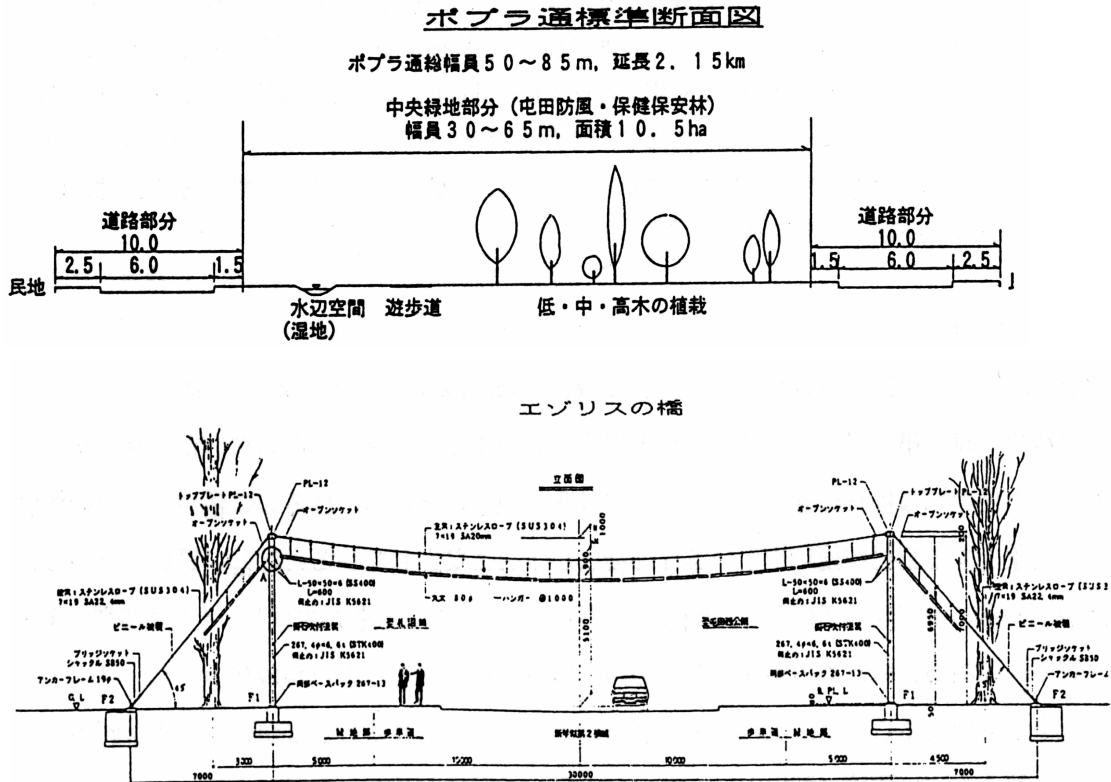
ポプラ通標準断面図

ポプラ通総幅員５０～８５m，延長２．１５km

中央緑地部分（屯田防風・保健保安林）
幅員３０～６５m，面積１０．５ha

道路部分
10.0
2.5 6.0 1.5

道路部分
10.0
1.5 6.0 2.5

民地

水辺空間
（湿地）

遊歩道

低・中・高木の植栽

エゾリスの橋

立面図

PL-12
トッププレートPL-12
オープンソケット
主索：ステンレスロープ（SUS304）
7×19 SA20mm
1000
L-50×50×6 (SS400)
L=600
防錆：JIS K5621
補索：ステンレスロープ（SUS304）
7×19 SA22.4mm
ビニール被覆
ブリッジソケット
シャックル SB50
アンカーフレーム 19φ
G.L
F2
45°
F1
267.4φ×6.6t (STK400)
防錆：JIS K5621
脚部ベースパック 267-13
ハンガー @1000
5100
6950
7000

PL-12
トッププレートPL-12
オープンソケット
L-50×50×6 (SS400)
L=600
防錆：JIS K5621
補索：ステンレスロープ（SUS3
7×19 SA22.4mm
ビニール被覆
ブリッジソケット
シャックル SB50
アンカーフレーム
267.4φ×6.6t (STK400)
防錆：JIS K5621
脚部ベースパック 267-13
F1
F2

2500 5000 15000 10000 5000 4500
7000 30000 7000